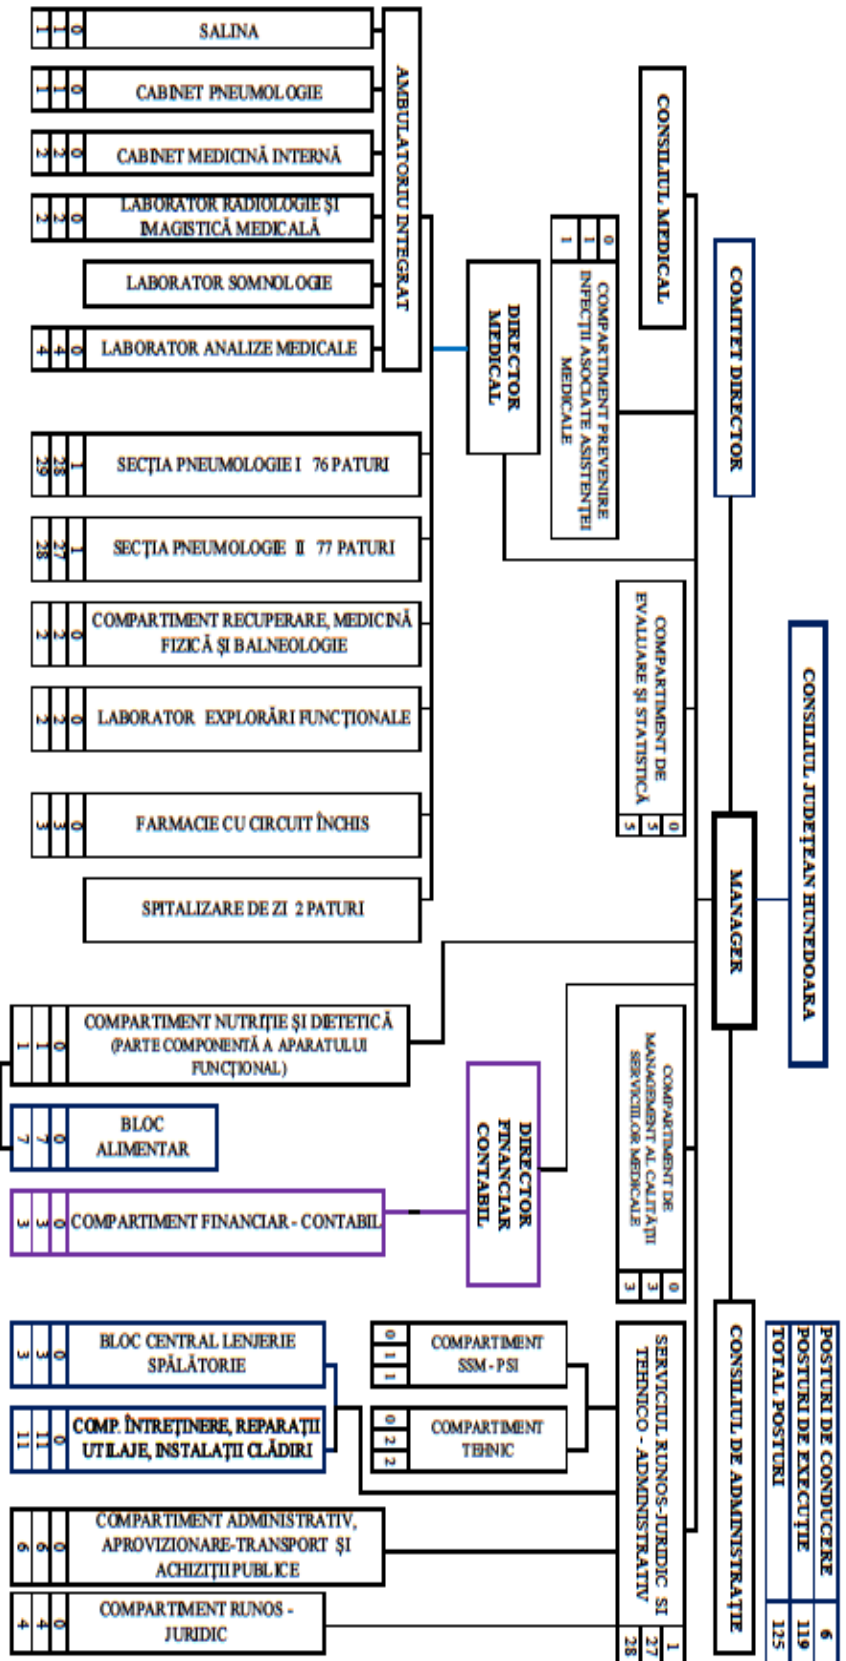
CONSILIUL JUDEȚEAN HUNEDOARA

COMITET DIRECTOR

CONSILIUL MEDICAL

MANAGER

CONSILIUL DE ADMINISTRAȚIE

| POSTURI DE CONDUCERE | 6 |
|---|---|
| POSTURI DE EXECUȚIE | 119 |
| TOTAL POSTURI | 125 |

COMPARTIMENT PREVENIRE INFECȚII ASOCIATE ASISTENȚEI MEDICALE 0 1 1

COMPARTIMENT DE EVALUARE ȘI STATISTICĂ 0 5 5

COMPARTIMENT DE MANAGEMENT AL CALITĂȚII SERVICIILOR MEDICALE 0 3 3

DIRECTOR MEDICAL

AMBULATORIU INTEGRAT

SALINA 0 1 1

CABINET PNEUMOLOGIE 0 1 1

CABINET MEDICINĂ INTERNĂ 0 2 2

LABORATOR RADIOLOGIE ȘI IMAGISTICĂ MEDICALĂ 0 2 2

LABORATOR SOMNOLOGIE

LABORATOR ANALIZE MEDICALE 0 4 4

SECȚIA PNEUMOLOGIE I 76 PATURI 1 28 29

SECȚIA PNEUMOLOGIE II 77 PATURI 1 27 28

COMPARTIMENT RECUPERARE, MEDICINĂ FIZICĂ ȘI BALNEOLOGIE 0 2 2

LABORATOR EXPLORĂRI FUNCȚIONALE 0 2 2

FARMACIE CU CIRCUIT ÎNCHIS 0 3 3

SPITALIZARE DE ZI 2 PATURI

COMPARTIMENT NUTRIȚIE ȘI DIETETICĂ (PARTE COMPONENTĂ A APARATULUI FUNCȚIONAL) 0 1 1

BLOC ALIMENTAR 0 7 7

DIRECTOR FINANCIAR CONTABIL

COMPARTIMENT FINANCIAR - CONTABIL 0 3 3

SERVICIUL RUNOS-JURIDIC ȘI TEHNICO - ADMINISTRATIV 1 27 28

COMPARTIMENT SSM - PSI 0 1 1

COMPARTIMENT TEHNIC 0 2 2

BLOC CENTRAL LENJERIE SPĂLĂTORIE 0 3 3

COMP. ÎNTREȚINERE, REPARAȚII UTILAJE, INSTALAȚII CLĂDIRI 0 11 11

COMPARTIMENT ADMINISTRATIV, APROVIZIONARE-TRANSPORT ȘI ACHIZIȚII PUBLICE 0 6 6

COMPARTIMENT RUNOS - JURIDIC 0 4 4